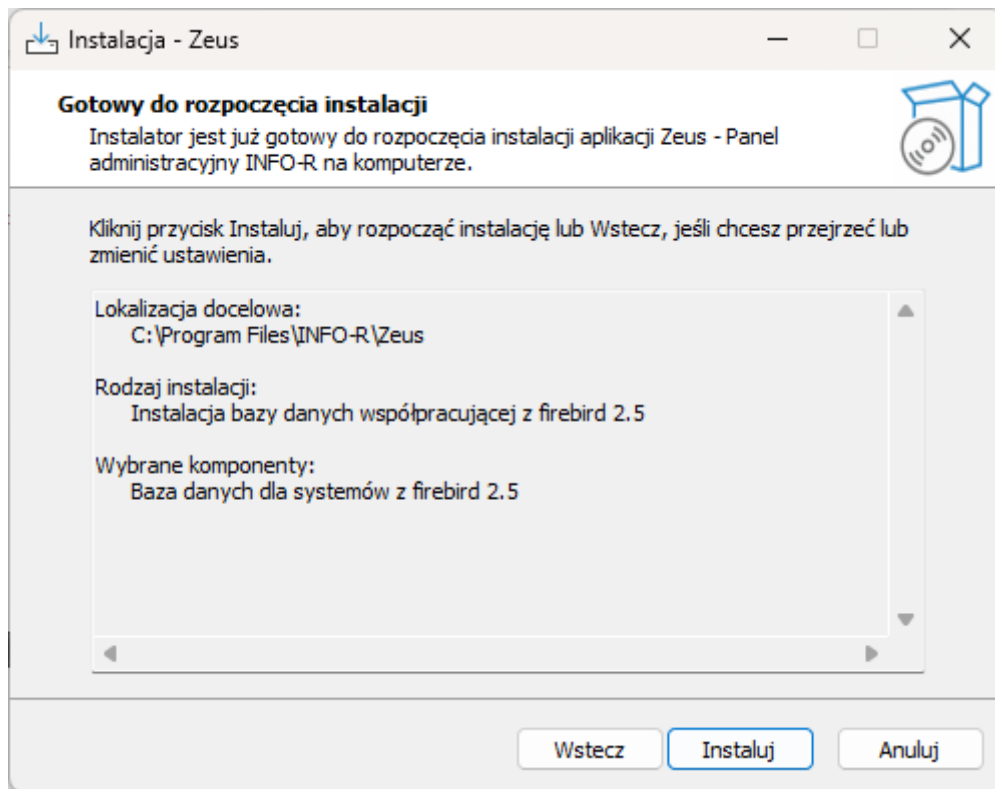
Instalacja - Zeus

Gotowy do rozpoczęcia instalacji
Instalator jest już gotowy do rozpoczęcia instalacji aplikacji Zeus - Panel administracyjny INFO-R na komputerze.

Kliknij przycisk Instaluj, aby rozpocząć instalację lub Wstecz, jeśli chcesz przejrzeć lub zmienić ustawienia.

Lokalizacja docelowa:
C:\Program Files\INFO-R\Zeus

Rodzaj instalacji:
Instalacja bazy danych współpracującej z firebird 2.5

Wybrane komponenty:
Baza danych dla systemów z firebird 2.5

Wstecz
Instaluj
Anuluj